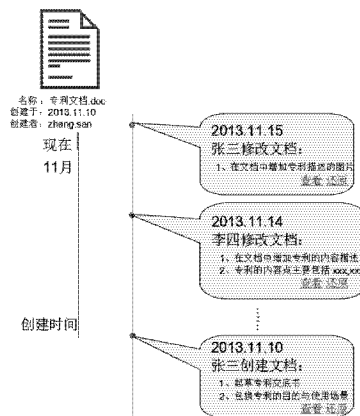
名称：专利文档.doc
创建于：2013.11.10
创建者：zhang.san

现在
11月

2013.11.15
张三修改文档：
1、在文档中增加专利描述的图片
查看 还原

2013.11.14
李四修改文档：
1、在文档中增加专利的内容描述
2、专利的内容点主要包括 xxx,xxx
查看 还原

创建时间

2013.11.10
张三创建文档：
1、起草专利交底书
2、包括专利的目的与使用场景
查看 还原